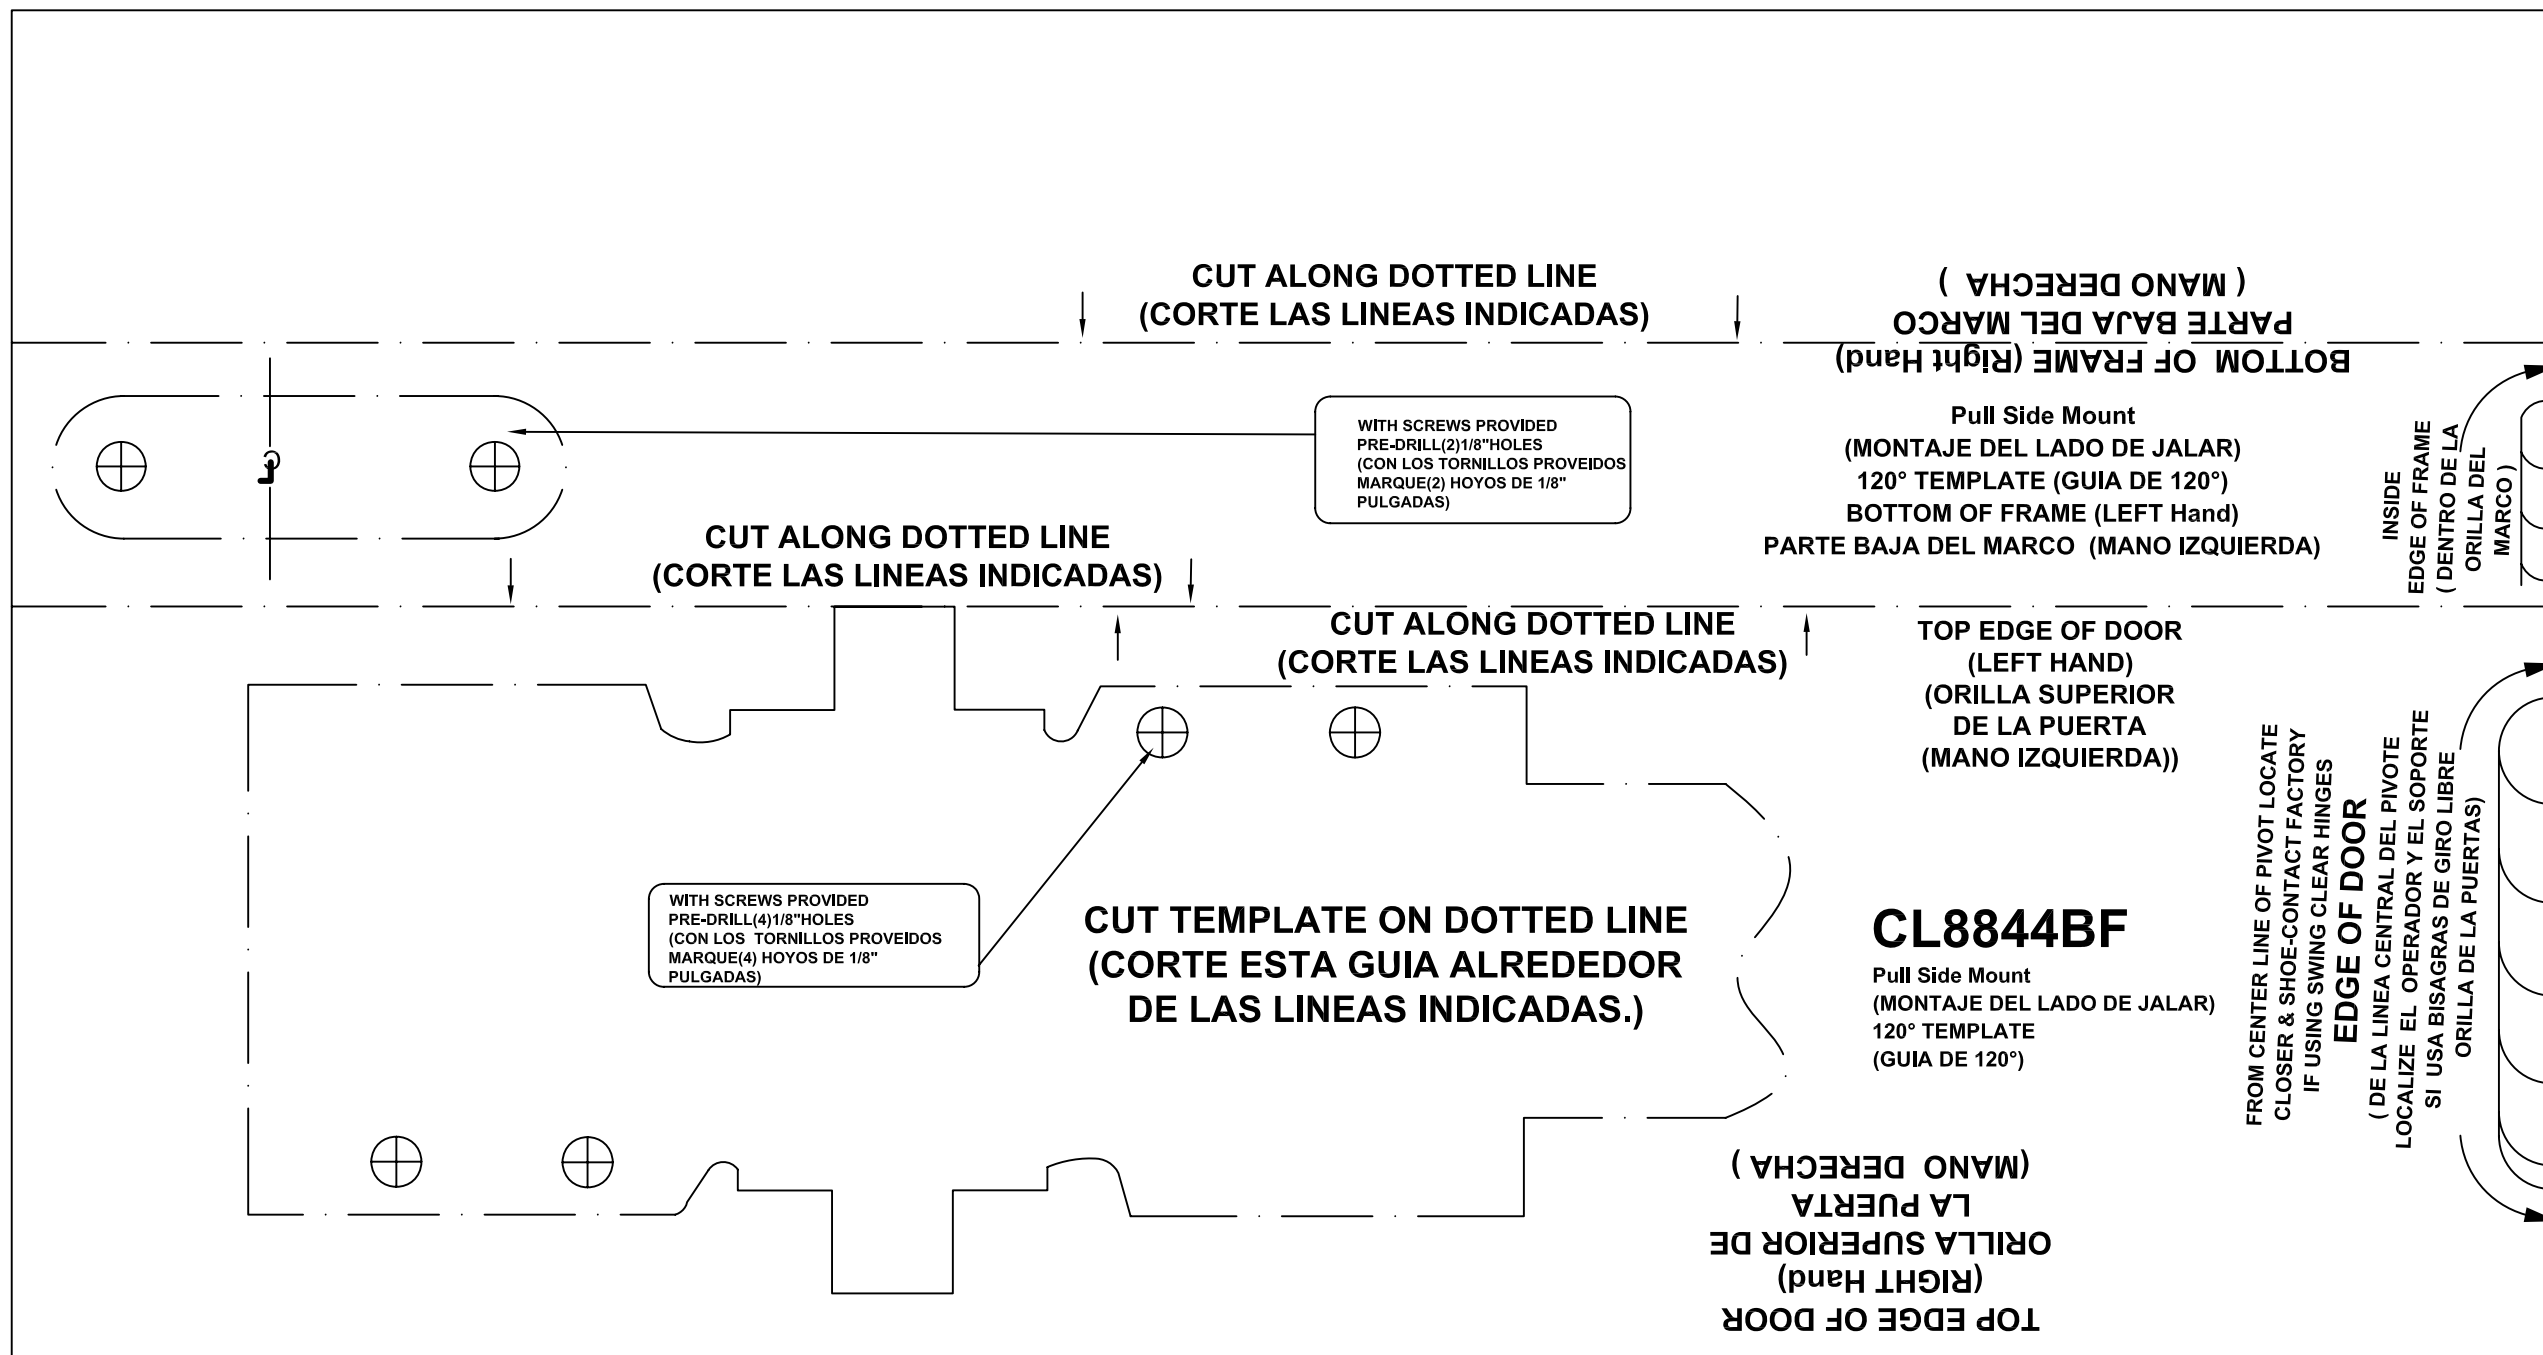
CUT ALONG DOTTED LINE
(CORTE LAS LINEAS INDICADAS)

BOTTOM OF FRAME (Right Hand)
PARTE BAJA DEL MARCO
( MANO DERECHA )

WITH SCREWS PROVIDED
PRE-DRILL(2)1/8"HOLES
(CON LOS TORNILLOS PROVEIDOS
MARQUE(2) HOYOS DE 1/8"
PULGADAS)

Pull Side Mount
(MONTAJE DEL LADO DE JALAR)
120° TEMPLATE (GUIA DE 120°)
BOTTOM OF FRAME (LEFT Hand)
PARTE BAJA DEL MARCO (MANO IZQUIERDA)

INSIDE
EDGE OF FRAME
( DENTRO DE LA
ORILLA DEL
MARCO )

CUT ALONG DOTTED LINE
(CORTE LAS LINEAS INDICADAS)

CUT ALONG DOTTED LINE
(CORTE LAS LINEAS INDICADAS)

TOP EDGE OF DOOR
(LEFT HAND)
(ORILLA SUPERIOR
DE LA PUERTA
(MANO IZQUIERDA))

WITH SCREWS PROVIDED
PRE-DRILL(4)1/8"HOLES
(CON LOS TORNILLOS PROVEIDOS
MARQUE(4) HOYOS DE 1/8"
PULGADAS)

CUT TEMPLATE ON DOTTED LINE
(CORTE ESTA GUIA ALREDEDOR
DE LAS LINEAS INDICADAS.)

CL8844BF
Pull Side Mount
(MONTAJE DEL LADO DE JALAR)
120° TEMPLATE
(GUIA DE 120°)

FROM CENTER LINE OF PIVOT LOCATE
CLOSER & SHOE-CONTACT FACTORY
IF USING SWING CLEAR HINGES
EDGE OF DOOR
( DE LA LINEA CENTRAL DEL PIVOTE
LOCALIZE EL OPERADOR Y EL SOPORTE
SI USA BISAGRAS DE GIRO LIBRE
ORILLA DE LA PUERTAS)

TOP EDGE OF DOOR
(RIGHT Hand)
ORILLA SUPERIOR DE
LA PUERTA
(MANO DERECHA )